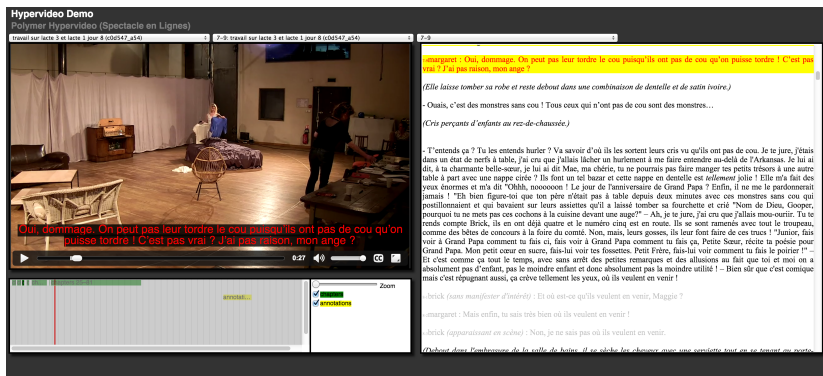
Hypervideo Demo
Polymer Hypervideo (Spectacle en Lignes)

travail sur lacte 3 et lacte 1 jour 8 (c0d547_a54)
7–9: travail sur lacte 3 et lacte 1 jour 8 (c0d547_a54)
7–9

Oui, dommage. On peut pas leur tordre le cou puisqu'ils ont pas de cou qu'on puisse tordre ! C'est pas vrai ? J'ai pas raison, mon ange ?

0:27

Zoom
chapters
annotations

annotati...

–margaret : Oui, dommage. On peut pas leur tordre le cou puisqu'ils ont pas de cou qu'on puisse tordre ! C'est pas vrai ? J'ai pas raison, mon ange ?

(Elle laisse tomber sa robe et reste debout dans une combinaison de dentelle et de satin ivoire.)

- Ouais, c'est des monstres sans cou ! Tous ceux qui n'ont pas de cou sont des monstres…

(Cris perçants d'enfants au rez-de-chaussée.)

- T'entends ça ? Tu les entends hurler ? Tu savais d'où ils les sortent leurs cris vu qu'ils ont pas de cou. Je te jure, j'étais dans un état de nerfs à table, j'ai cru que j'allais lâcher un hurlement à me faire entendre au-delà de l'Arkansas. Je lui ai dit, à ta charmante belle-sœur, je lui ai dit Mae, ma chérie, tu ne pourrais pas faire manger tes petits trésors à une autre table à part avec une nappe cirée ? Ils font un tel bazar et cette nappe en dentelle est tellement jolie ! Elle m'a fait des yeux énormes et m'a dit "Ohhh, noooooon ! Le jour de l'anniversaire de Grand Papa ? Enfin, il ne me le pardonnerait jamais ! "Eh bien figure-toi que ton père n'était pas à table depuis deux minutes avec ces monstres sans cou qui postillonnaient et qui bavaient sur leurs assiettes qu'il a laissé tomber sa fourchette et crié "Nom de Dieu, Gooper, pourquoi tu ne mets pas ces cochons à la cuisine devant une auge?" – Ah, je te jure, j'ai cru que j'allais mou-ourir. Tu te rends compte Brick, ils en ont déjà quatre et le numéro cinq est en route. Ils se sont ramenés avec tout le troupeau, comme des bêtes de concours à la foire du comté. Non, mais, leurs gosses, ils leur font faire de ces trucs ! "Junior, fais voir à Grand Papa comment tu fais ci, fais voir à Grand Papa comment tu fais ça, Petite Sœur, récite la poésie pour Grand Papa. Mon petit cœur en sucre, fais-lui voir tes fossettes. Petit Frère, fais-lui voir comment tu fais le poirier !" – Et c'est comme ça tout le temps, avec sans arrêt des petites remarques et des allusions au fait que toi et moi on a absolument pas d'enfant, pas le moindre enfant et donc absolument pas la moindre utilité ! – Bien sûr que c'est comique mais c'est répugnant aussi, ça crève tellement les yeux, où ils veulent en venir !

–brick (sans manifester d'intérêt) : Et où est-ce qu'ils veulent en venir, Maggie ?

–margaret : Mais enfin, tu sais très bien où ils veulent en venir !

–brick (apparaissant en scène) : Non, je ne sais pas où ils veulent en venir.

(Debout dans l'embrasure de la salle de bains, il se sèche les cheveux avec une serviette tout en se tenant au porte-